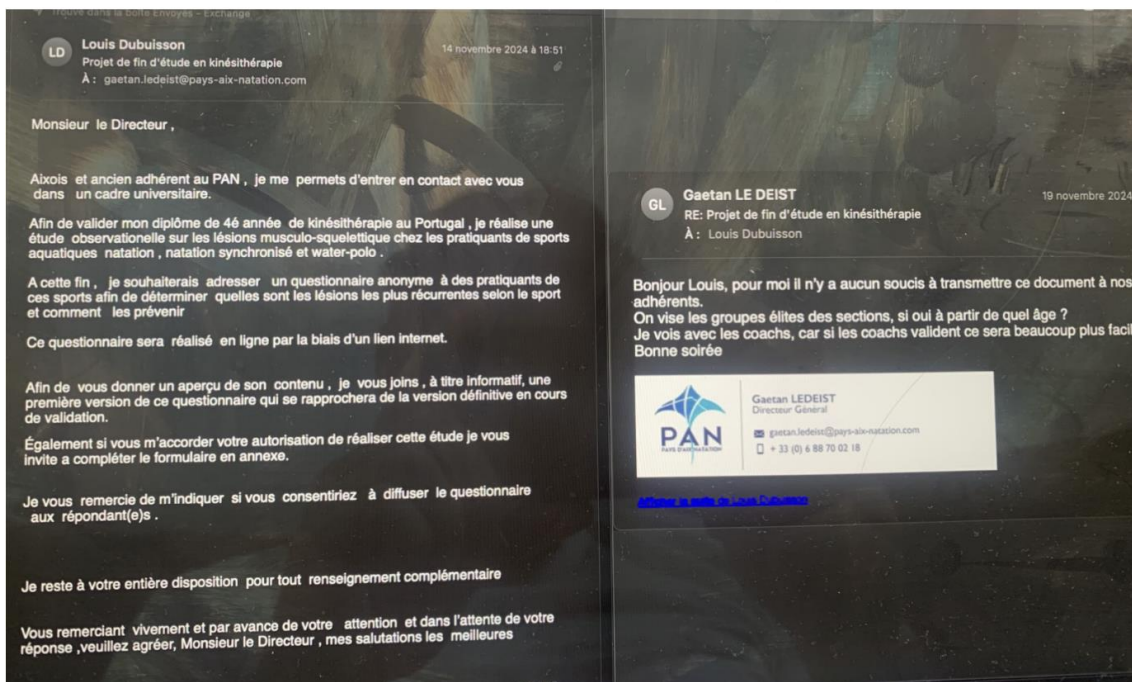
Trouvé dans la boîte Envoyés – Exchange

LD
Louis Dubuisson
Projet de fin d'étude en kinésithérapie
À : gaetan.ledeist@pays-aix-natation.com
14 novembre 2024 à 18:51

Monsieur le Directeur ,

Aixois et ancien adhérent au PAN , je me permets d'entrer en contact avec vous dans un cadre universitaire.

Afin de valider mon diplôme de 4é année de kinésithérapie au Portugal , je réalise une étude observationelle sur les lésions musculo-squelettique chez les pratiquants de sports aquatiques natation , natation synchronisé et water-polo .

A cette fin , je souhaiterais adresser un questionnaire anonyme à des pratiquants de ces sports afin de déterminer quelles sont les lésions les plus récurrentes selon le sport et comment les prévenir

Ce questionnaire sera réalisé en ligne par la biais d'un lien internet.

Afin de vous donner un aperçu de son contenu , je vous joins , à titre informatif, une première version de ce questionnaire qui se rapprochera de la version définitive en cours de validation.

Également si vous m'accorder votre autorisation de réaliser cette étude je vous invite a compléter le formulaire en annexe.

Je vous remercie de m'indiquer si vous consentiriez à diffuser le questionnaire aux répondant(e)s .

Je reste à votre entière disposition pour tout renseignement complémentaire

Vous remerciant vivement et par avance de votre attention et dans l'attente de votre réponse ,veuillez agréer, Monsieur le Directeur , mes salutations les meilleures

GL
Gaetan LE DEIST
RE: Projet de fin d'étude en kinésithérapie
À : Louis Dubuisson
19 novembre 2024

Bonjour Louis, pour moi il n'y a aucun soucis à transmettre ce document à nos adhérents.
On vise les groupes élites des sections, si oui à partir de quel âge ?
Je vois avec les coachs, car si les coachs valident ce sera beaucoup plus facil
Bonne soirée

PAN
PAYS D'AIX NATATION
Gaetan LEDEIST
Directeur Général
gaetan.ledeist@pays-aix-natation.com
+ 33 (0) 6 88 70 02 18

Afficher la suite de Louis Dubuisson